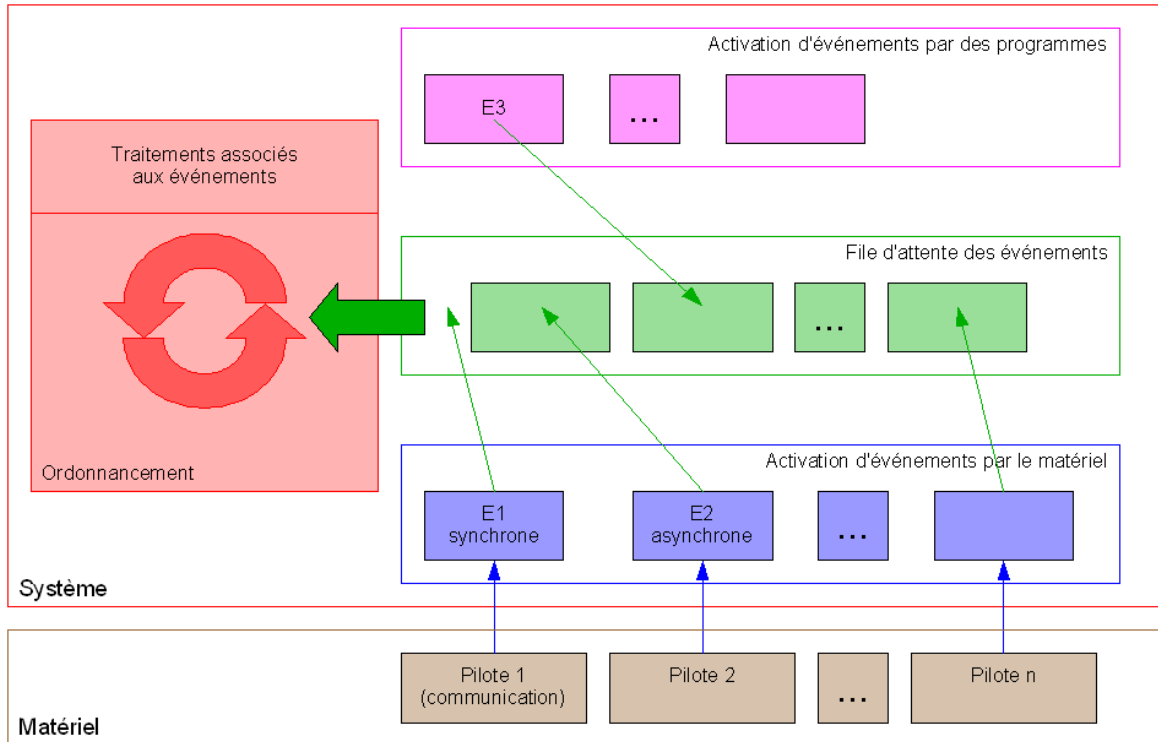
Activation d'événements par des programmes

E3

...

Traitements associés aux événements

File d'attente des événements

...

Ordonnancement

Activation d'événements par le matériel

E1 synchrone

E2 asynchrone

...

Système

Pilote 1 (communication)

Pilote 2

...

Pilote n

Matériel